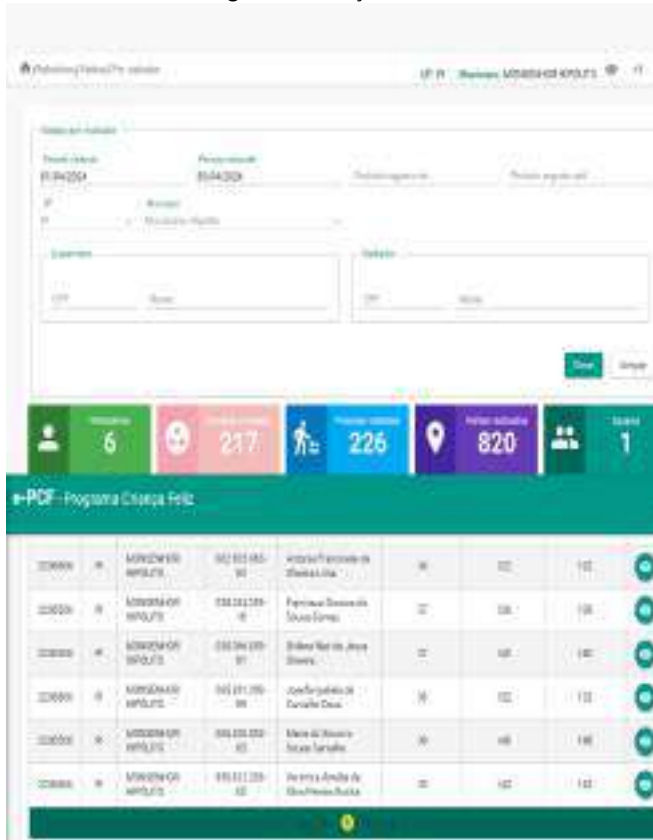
UF: PI Município: MONSENHOR HIPÓLITO

01/04/2024

05/04/2024

Filtrar

Limpar

6

217

226

820

1

e-PCF - Programa Criança Feliz

| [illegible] | PI | MONSENHOR HIPÓLITO | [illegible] | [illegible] | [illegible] | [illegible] | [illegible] |
|---|---|---|---|---|---|---|---|
| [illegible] | PI | MONSENHOR HIPÓLITO | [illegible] | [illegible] | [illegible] | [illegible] | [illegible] |
| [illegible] | PI | MONSENHOR HIPÓLITO | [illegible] | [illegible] | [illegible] | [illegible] | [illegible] |
| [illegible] | PI | MONSENHOR HIPÓLITO | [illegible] | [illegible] | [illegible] | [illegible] | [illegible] |
| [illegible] | PI | MONSENHOR HIPÓLITO | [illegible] | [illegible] | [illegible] | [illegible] | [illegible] |
| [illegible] | PI | MONSENHOR HIPÓLITO | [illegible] | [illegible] | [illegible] | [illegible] | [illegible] |